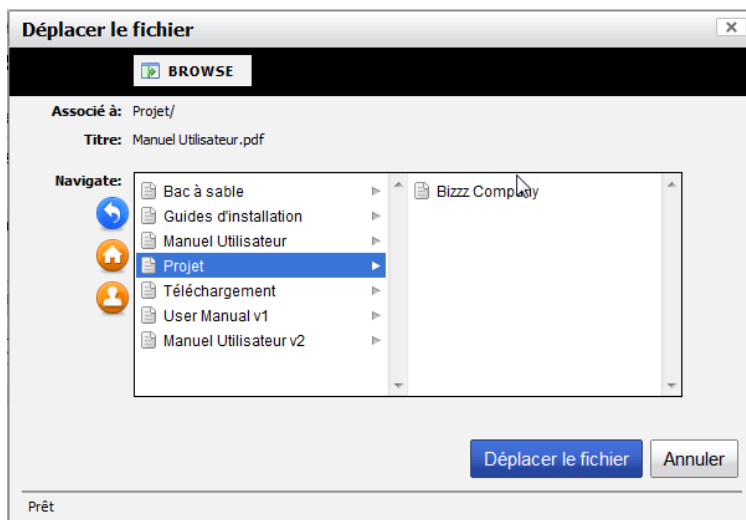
Déplacer le fichier

×

BROWSE

Associé à: Projet/

Titre: Manuel Utilisateur.pdf

Navigate:

Bac à sable
Guides d'installation
Manuel Utilisateur
Projet
Téléchargement
User Manual v1
Manuel Utilisateur v2

Bizzz Company

Déplacer le fichier

Annuler

Prêt